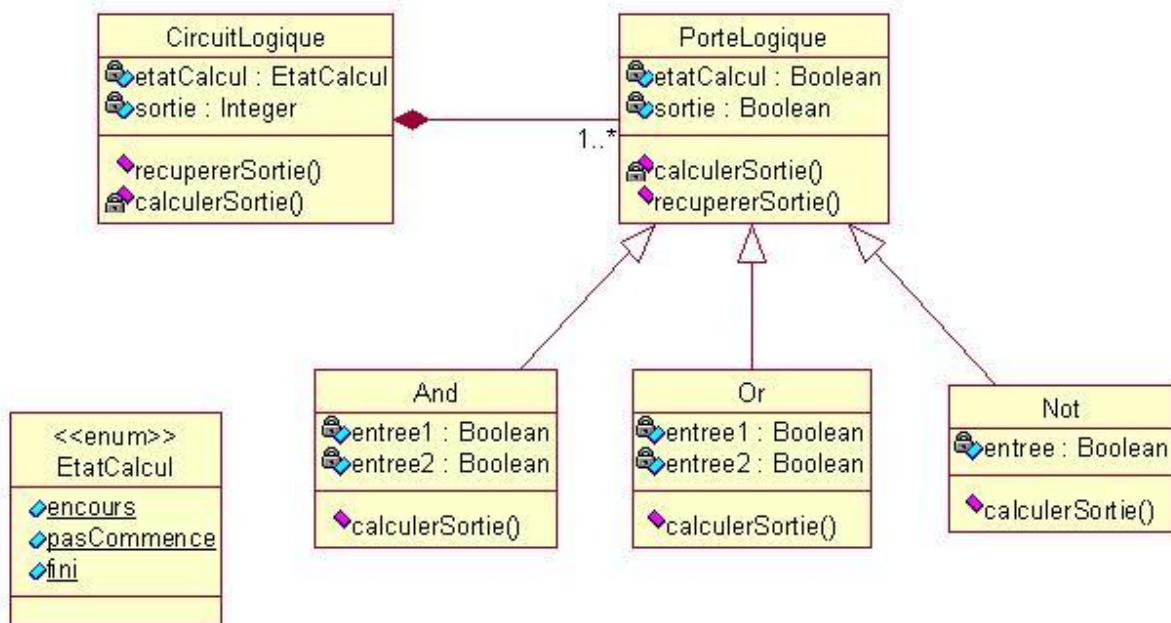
CircuitLogique
etatCalcul : EtatCalcul
sortie : Integer
recupererSortie()
calculerSortie()

1..*

PorteLogique
etatCalcul : Boolean
sortie : Boolean
calculerSortie()
recupererSortie()

And
entree1 : Boolean
entree2 : Boolean
calculerSortie()

Or
entree1 : Boolean
entree2 : Boolean
calculerSortie()

Not
entree : Boolean
calculerSortie()

<<enum>>
EtatCalcul
encours
pasCommence
fini